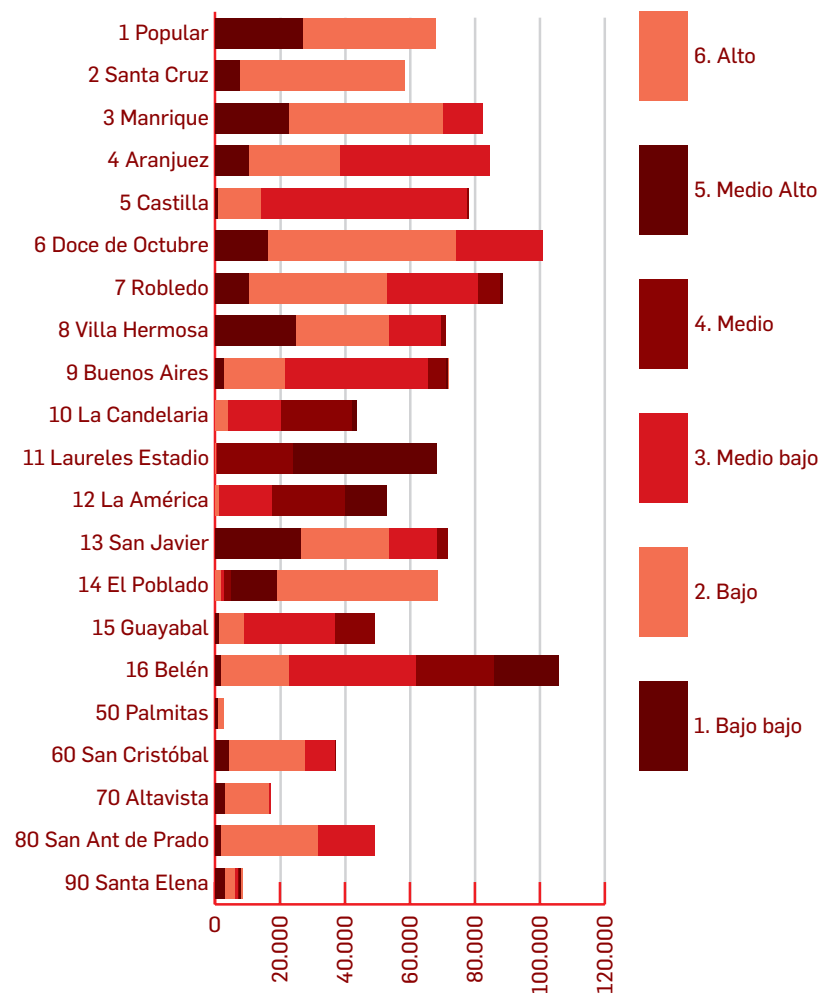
1 Popular
2 Santa Cruz
3 Manrique
4 Aranjuez
5 Castilla
6 Doce de Octubre
7 Robledo
8 Villa Hermosa
9 Buenos Aires
10 La Candelaria
11 Laureles Estadio
12 La América
13 San Javier
14 El Poblado
15 Guayabal
16 Belén
50 Palmitas
60 San Cristóbal
70 Altavista
80 San Ant de Prado
90 Santa Elena

0
20.000
40.000
60.000
80.000
100.000
120.000

6. Alto
5. Medio Alto
4. Medio
3. Medio bajo
2. Bajo
1. Bajo bajo